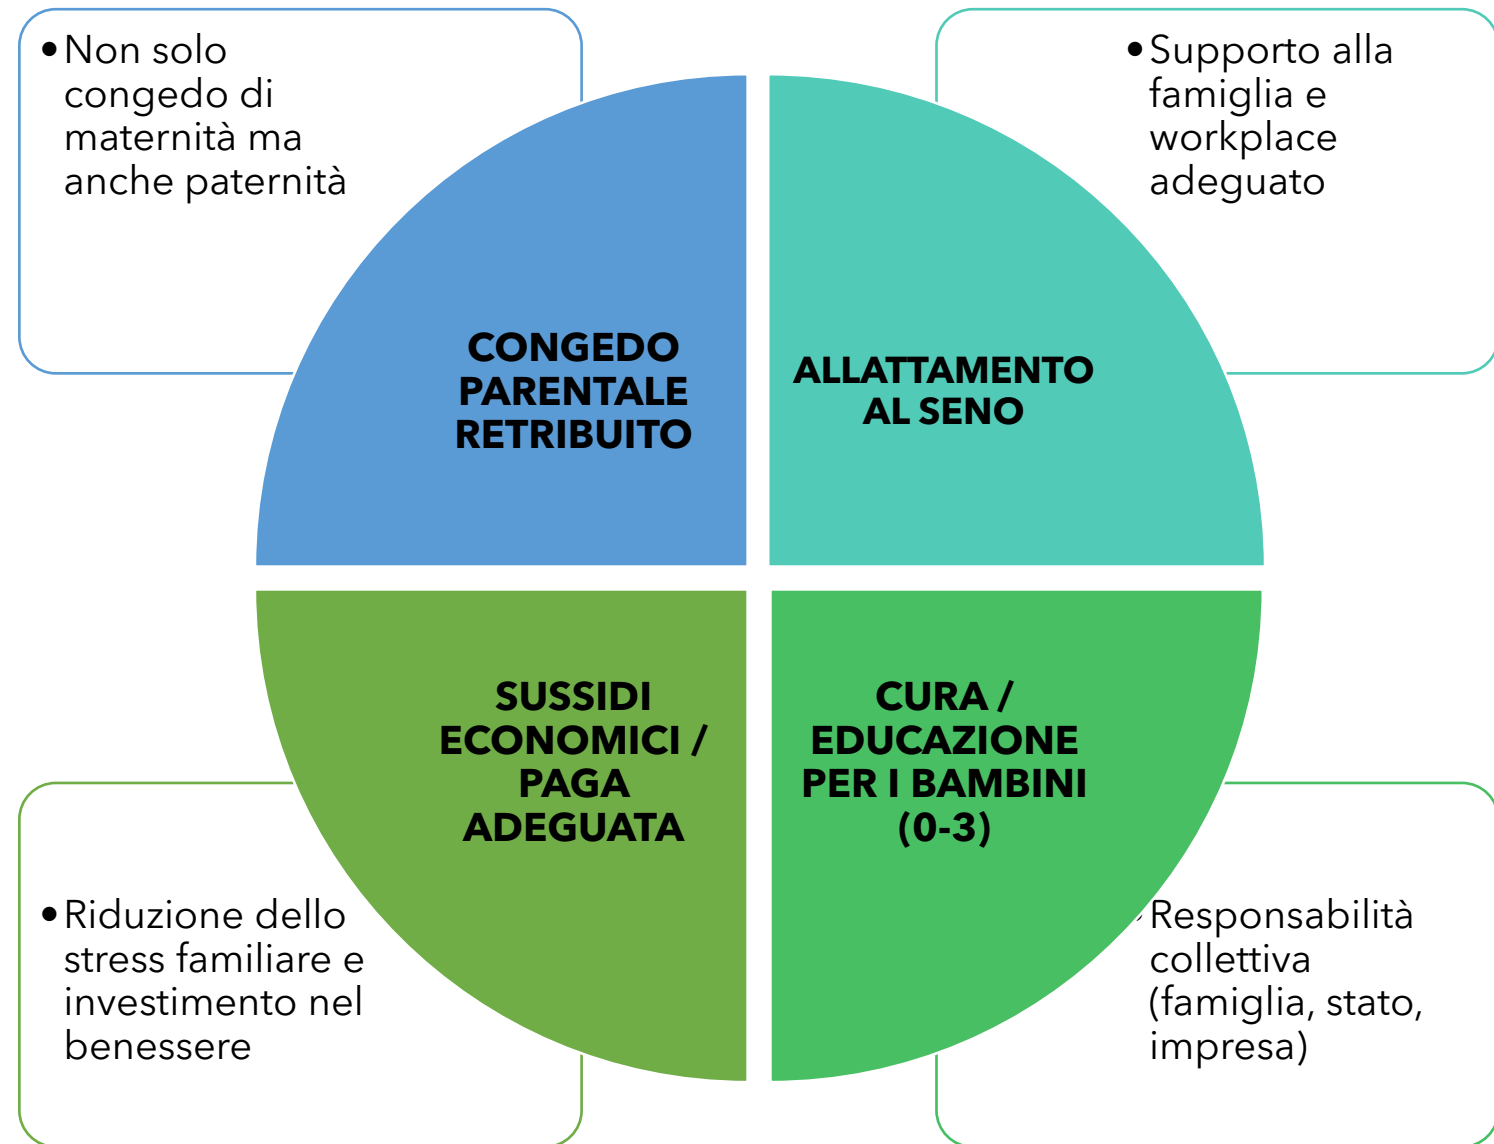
• Non solo congedo di maternità ma anche paternità

• Supporto alla famiglia e workplace adeguato

CONGEDO PARENTALE RETRIBUITO

ALLATTAMENTO AL SENO

SUSSIDI ECONOMICI / PAGA ADEGUATA

CURA / EDUCAZIONE PER I BAMBINI (0-3)

• Riduzione dello stress familiare e investimento nel benessere

• Responsabilità collettiva (famiglia, stato, impresa)